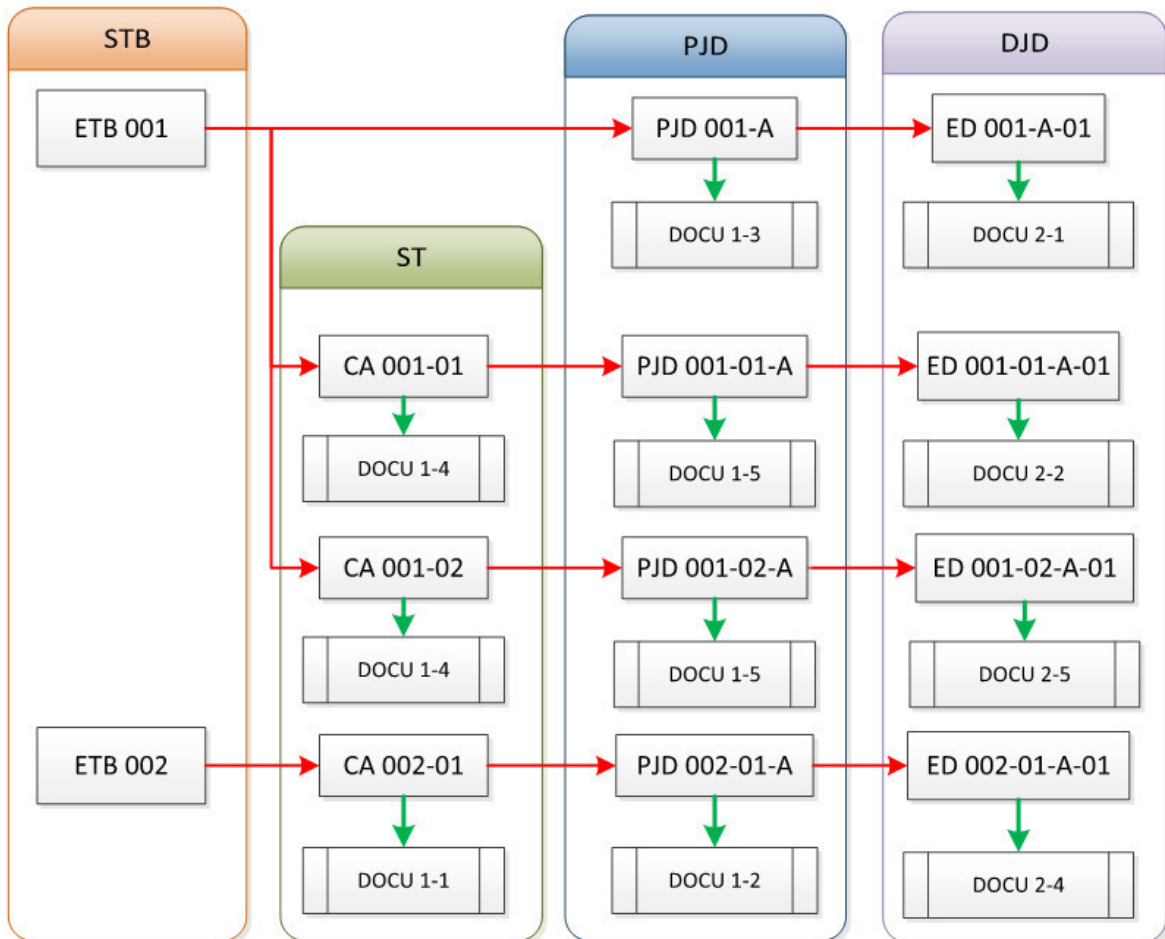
STB

ETB 001

ETB 002

ST

CA 001-01

DOCU 1-4

CA 001-02

DOCU 1-4

CA 002-01

DOCU 1-1

PJD

PJD 001-A

DOCU 1-3

PJD 001-01-A

DOCU 1-5

PJD 001-02-A

DOCU 1-5

PJD 002-01-A

DOCU 1-2

DJD

ED 001-A-01

DOCU 2-1

ED 001-01-A-01

DOCU 2-2

ED 001-02-A-01

DOCU 2-5

ED 002-01-A-01

DOCU 2-4